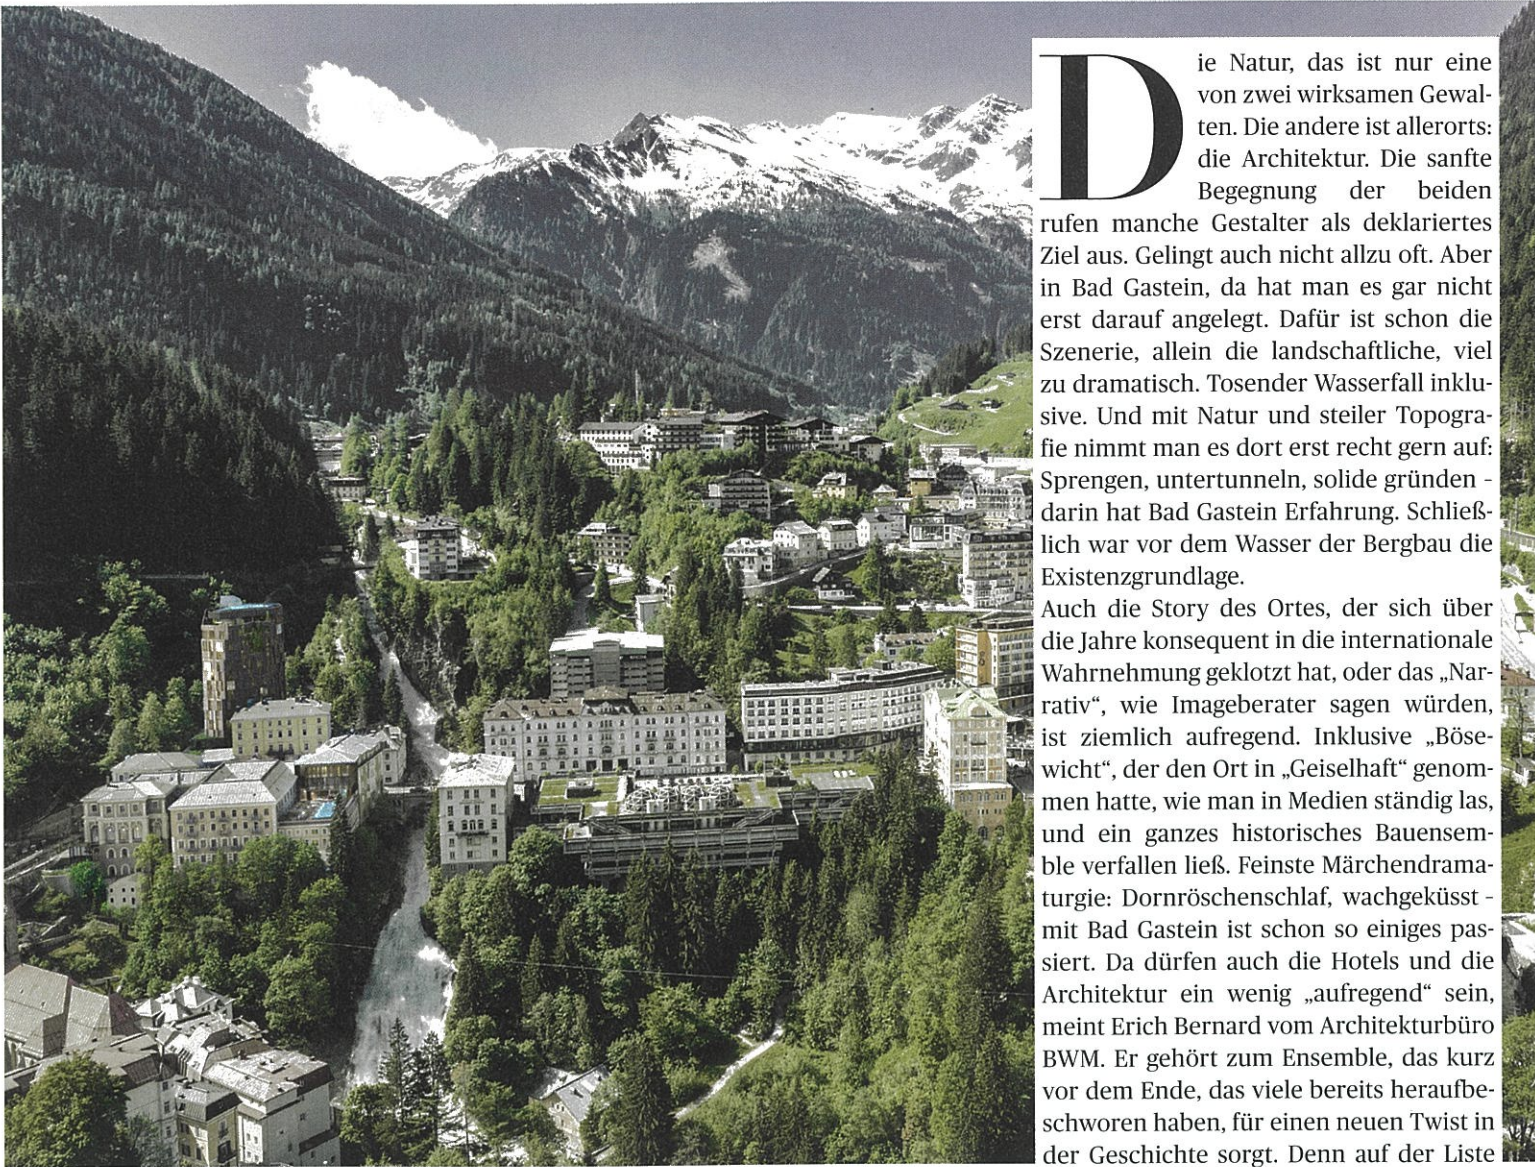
Die Natur, das ist nur eine von zwei wirksamen Gewalten. Die andere ist allerorts: die Architektur. Die sanfte Begegnung der beiden rufen manche Gestalter als deklariertes Ziel aus. Gelingt auch nicht allzu oft. Aber in Bad Gastein, da hat man es gar nicht erst darauf angelegt. Dafür ist schon die Szenerie, allein die landschaftliche, viel zu dramatisch. Tosender Wasserfall inklusive. Und mit Natur und steiler Topografie nimmt man es dort erst recht gern auf: Sprengen, untertunneln, solide gründen - darin hat Bad Gastein Erfahrung. Schließlich war vor dem Wasser der Bergbau die Existenzgrundlage.
Auch die Story des Ortes, der sich über die Jahre konsequent in die internationale Wahrnehmung geklotzt hat, oder das „Narrativ", wie Imageberater sagen würden, ist ziemlich aufregend. Inklusive „Bösewicht", der den Ort in „Geiselhaft" genommen hatte, wie man in Medien ständig las, und ein ganzes historisches Bauensemble verfallen ließ. Feinste Märchendramaturgie: Dornröschenschlaf, wachgeküsst - mit Bad Gastein ist schon so einiges passiert. Da dürfen auch die Hotels und die Architektur ein wenig „aufregend" sein, meint Erich Bernard vom Architekturbüro BWM. Er gehört zum Ensemble, das kurz vor dem Ende, das viele bereits heraufbeschworen haben, für einen neuen Twist in der Geschichte sorgt. Denn auf der Liste